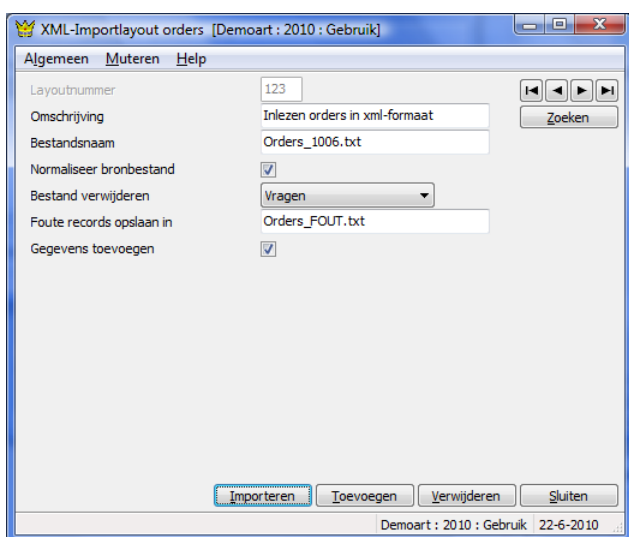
XML-Importlayout orders [Demoart : 2010 : Gebruik]

Algemeen Muteren Help

Layoutnummer 123

Omschrijving Inlezen orders in xml-formaat

Bestandsnaam Orders_1006.txt

Normaliseer bronbestand

Bestand verwijderen Vragen

Foute records opslaan in Orders_FOUT.txt

Gegevens toevoegen

Zoeken

Importeren Toevoegen Verwijderen Sluiten

Demoart : 2010 : Gebruik 22-6-2010